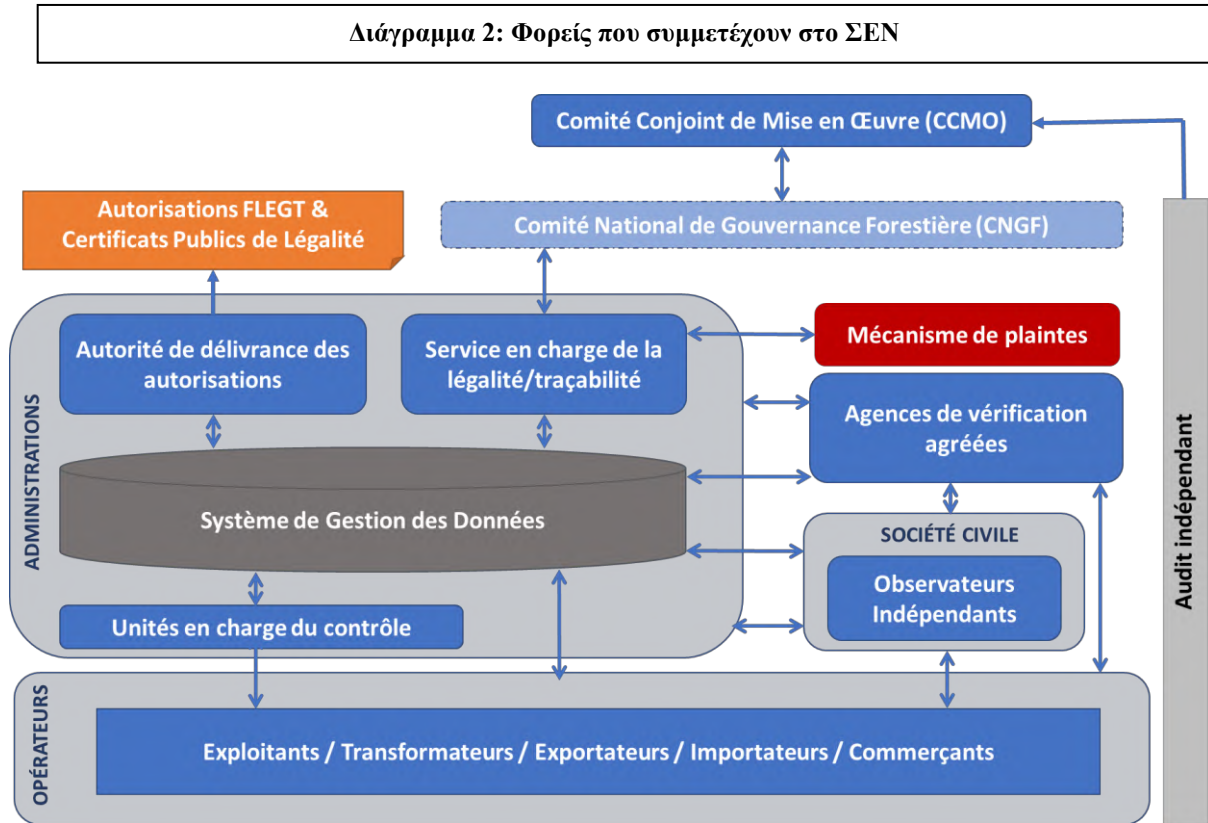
Διάγραμμα 2: Φορείς που συμμετέχουν στο ΣΕΝ

Comité Conjoint de Mise en Œuvre (CCMO)

Autorisations FLEGT & Certificats Publics de Légalité

Comité National de Gouvernance Forestière (CNGF)

ADMINISTRATIONS

Autorité de délivrance des autorisations

Service en charge de la légalité/traçabilité

Mécanisme de plaintes

Agences de vérification agréées

Système de Gestion des Données

SOCIÉTÉ CIVILE

Observateurs Indépendants

Unités en charge du contrôle

Audit indépendant

OPÉRATEURS

Exploitants / Transformateurs / Exportateurs / Importateurs / Commerçants